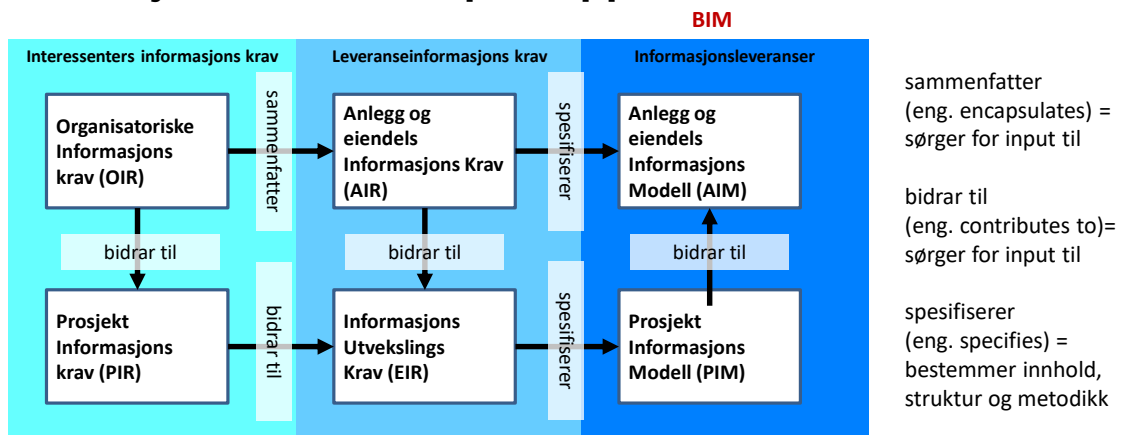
BIM

Interessenters informasjons krav

Organisatoriske Informasjons krav (OIR)

sammenfatter

bidrar til

Prosjekt Informasjons krav (PIR)

bidrar til

Leveranseinformasjons krav

Anlegg og eiendels Informasjons Krav (AIR)

spesifiserer

bidrar til

Informasjons Utvekslings Krav (EIR)

spesifiserer

Informasjonsleveranser

Anlegg og eiendels Informasjons Modell (AIM)

bidrar til

Prosjekt Informasjons Modell (PIM)

sammenfatter (eng. encapsulates) = sørger for input til

bidrar til (eng. contributes to)= sørger for input til

spesifiserer (eng. specifies) = bestemmer innhold, struktur og metodikk